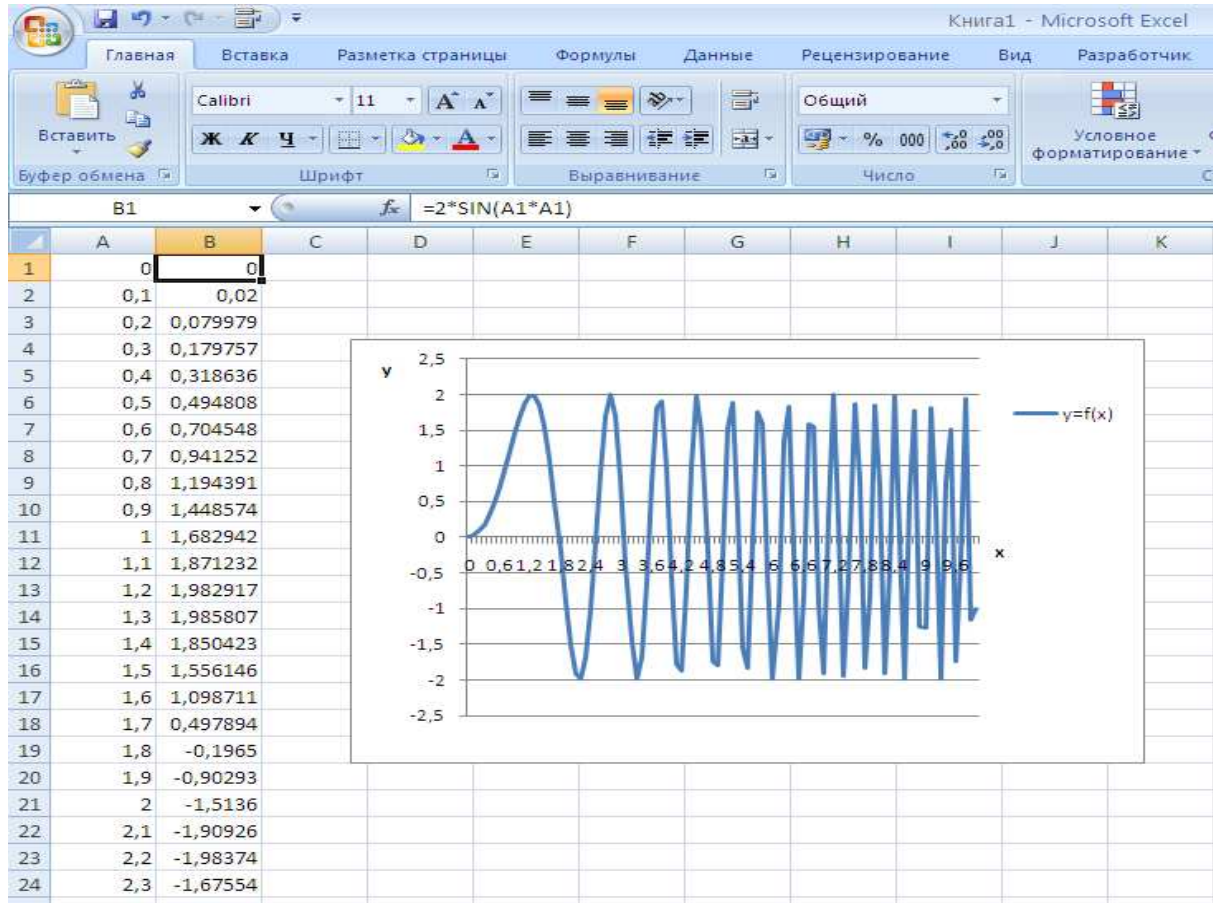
Книга1 - Microsoft Excel

Главная | Вставка | Разметка страницы | Формулы | Данные | Рецензирование | Вид | Разработчик

Вставить
Буфер обмена
Calibri 11
Ж К Ч
Шрифт
Выравнивание
Общий
% 000
Число
Условное форматирование
C

B1 $f_x$ =2*SIN(A1*A1)

| | A | B | C | D | E | F | G | H | I | J | K |
|---|---|---|---|---|---|---|---|---|---|---|---|
| 1 | 0 | 0 | | | | | | | | | |
| 2 | 0,1 | 0,02 | | | | | | | | | |
| 3 | 0,2 | 0,079979 | | | | | | | | | |
| 4 | 0,3 | 0,179757 | | | | | | | | | |
| 5 | 0,4 | 0,318636 | | | | | | | | | |
| 6 | 0,5 | 0,494808 | | | | | | | | | |
| 7 | 0,6 | 0,704548 | | | | | | | | | |
| 8 | 0,7 | 0,941252 | | | | | | | | | |
| 9 | 0,8 | 1,194391 | | | | | | | | | |
| 10 | 0,9 | 1,448574 | | | | | | | | | |
| 11 | 1 | 1,682942 | | | | | | | | | |
| 12 | 1,1 | 1,871232 | | | | | | | | | |
| 13 | 1,2 | 1,982917 | | | | | | | | | |
| 14 | 1,3 | 1,985807 | | | | | | | | | |
| 15 | 1,4 | 1,850423 | | | | | | | | | |
| 16 | 1,5 | 1,556146 | | | | | | | | | |
| 17 | 1,6 | 1,098711 | | | | | | | | | |
| 18 | 1,7 | 0,497894 | | | | | | | | | |
| 19 | 1,8 | -0,1965 | | | | | | | | | |
| 20 | 1,9 | -0,90293 | | | | | | | | | |
| 21 | 2 | -1,5136 | | | | | | | | | |
| 22 | 2,1 | -1,90926 | | | | | | | | | |
| 23 | 2,2 | -1,98374 | | | | | | | | | |
| 24 | 2,3 | -1,67554 | | | | | | | | | |

y
2,5
2
1,5
1
0,5
0
-0,5
-1
-1,5
-2
-2,5
0 0,6 1,2 1,8 2,4 3 3,6 4,2 4,8 5,4 6 6,6 7,2 7,8 8,4 9 9,6
x
y=f(x)